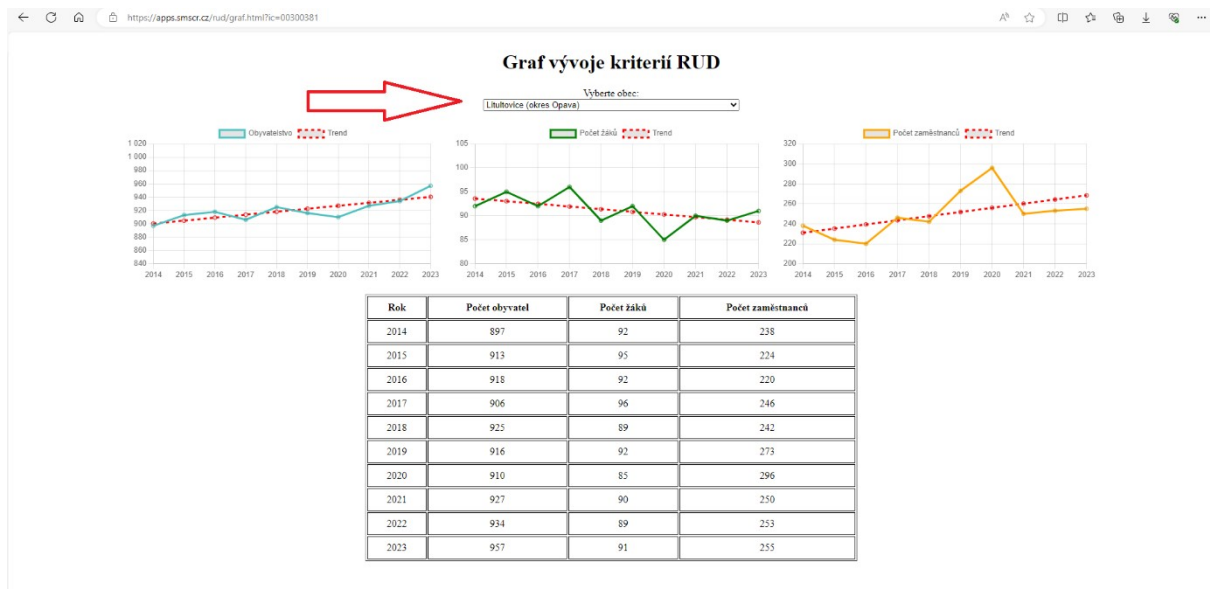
https://apps.smscr.cz/rud/graf.html?ic=00300381

Graf vývoje kriterií RUD

Vyberte obec:
Litultovice (okres Opava)

Obyvatelstvo Trend

1 020
1 000
980
960
940
920
900
880
860
840

2014 2015 2016 2017 2018 2019 2020 2021 2022 2023

Počet žáků Trend

105
100
95
90
85
80

2014 2015 2016 2017 2018 2019 2020 2021 2022 2023

Počet zaměstnanců Trend

320
300
280
260
240
220
200

2014 2015 2016 2017 2018 2019 2020 2021 2022 2023

| Rok | Počet obyvatel | Počet žáků | Počet zaměstnanců |
|---|---|---|---|
| 2014 | 897 | 92 | 238 |
| 2015 | 913 | 95 | 224 |
| 2016 | 918 | 92 | 220 |
| 2017 | 906 | 96 | 246 |
| 2018 | 925 | 89 | 242 |
| 2019 | 916 | 92 | 273 |
| 2020 | 910 | 85 | 296 |
| 2021 | 927 | 90 | 250 |
| 2022 | 934 | 89 | 253 |
| 2023 | 957 | 91 | 255 |